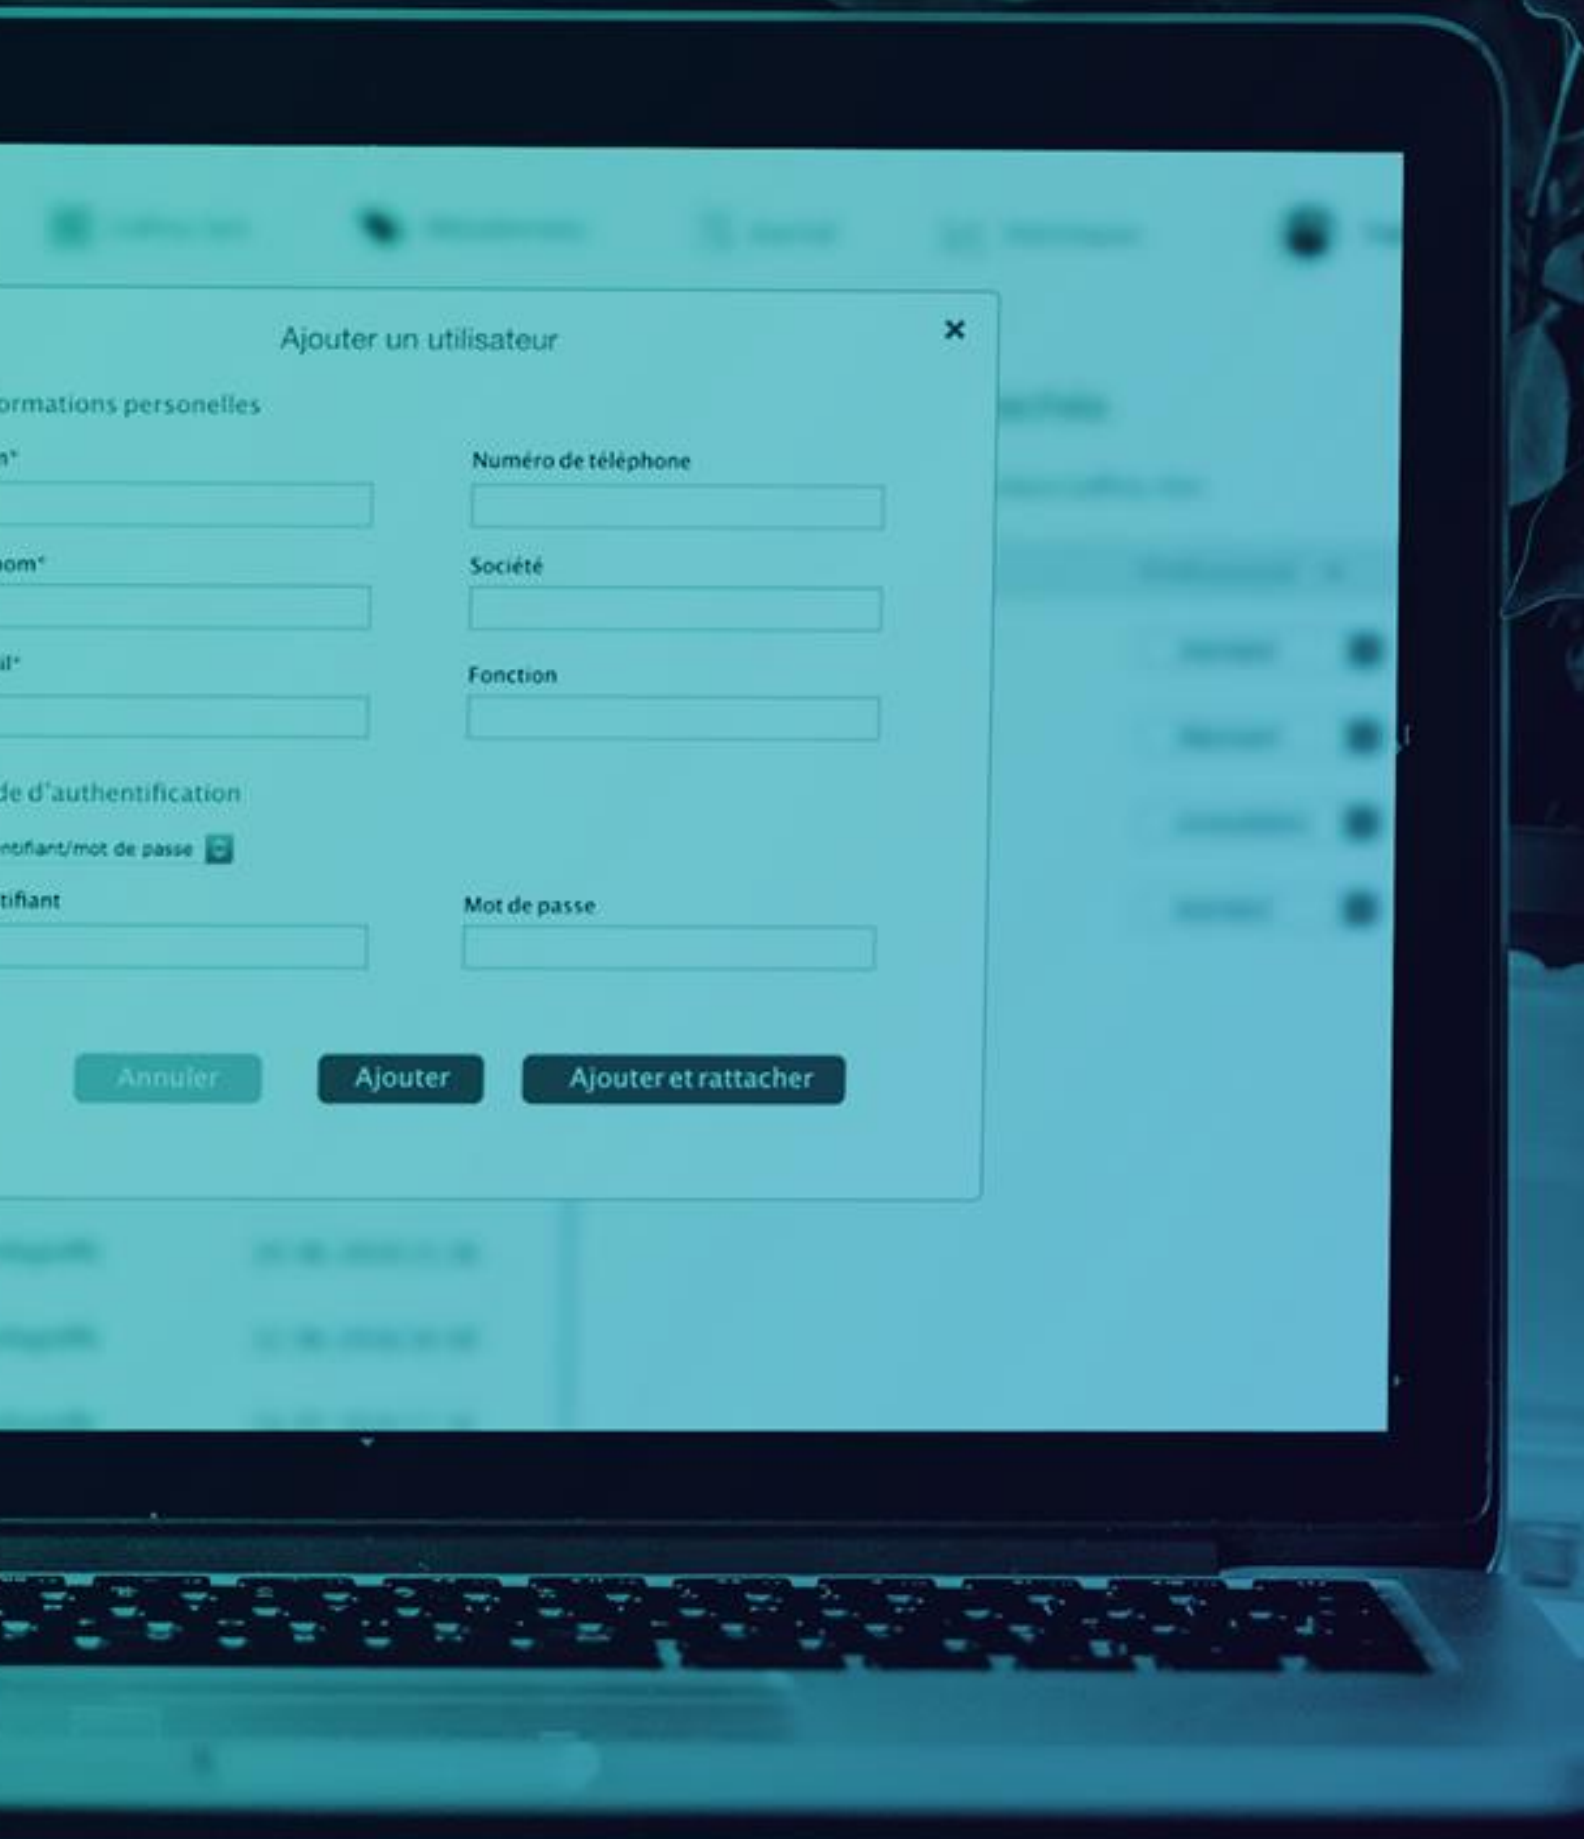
Ajouter un utilisateur

×

ormations personelles

n*

Numéro de téléphone

om*

Société

il*

Fonction

de d'authentification

ntifiant/mot de passe

tifiant

Mot de passe

Annuler

Ajouter

Ajouter et rattacher